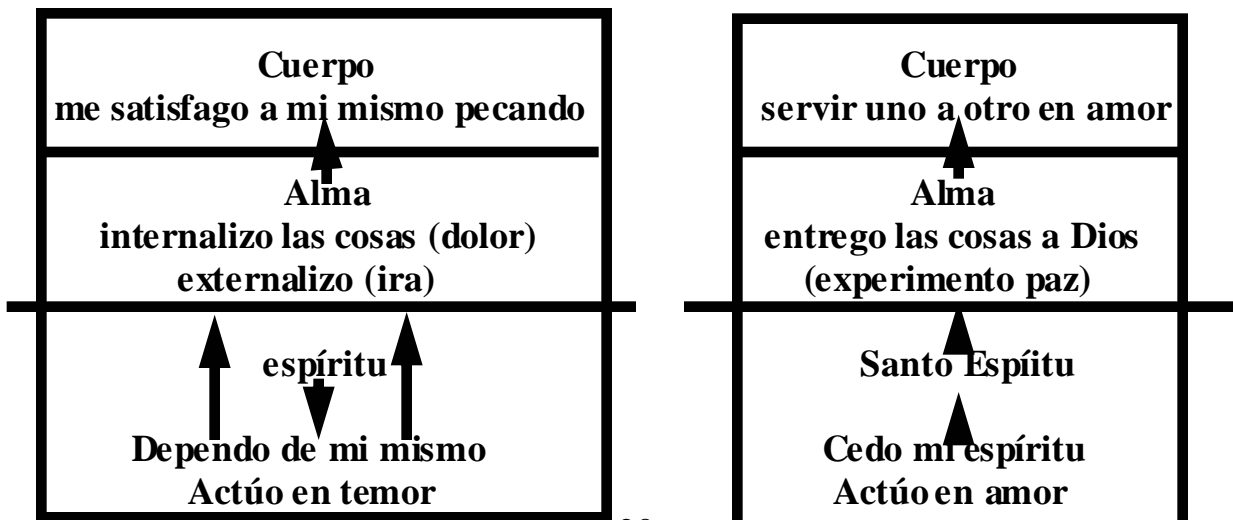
Cuerpo
me satisfago a mi mismo pecando

Alma
internalizo las cosas (dolor)
externalizo (ira)

espíritu

Dependo de mi mismo
Actúo en temor

Cuerpo
servir uno a otro en amor

Alma
entrego las cosas a Dios
(experimento paz)

Santo Espíitu

Cedo mi espíritu
Actúo en amor